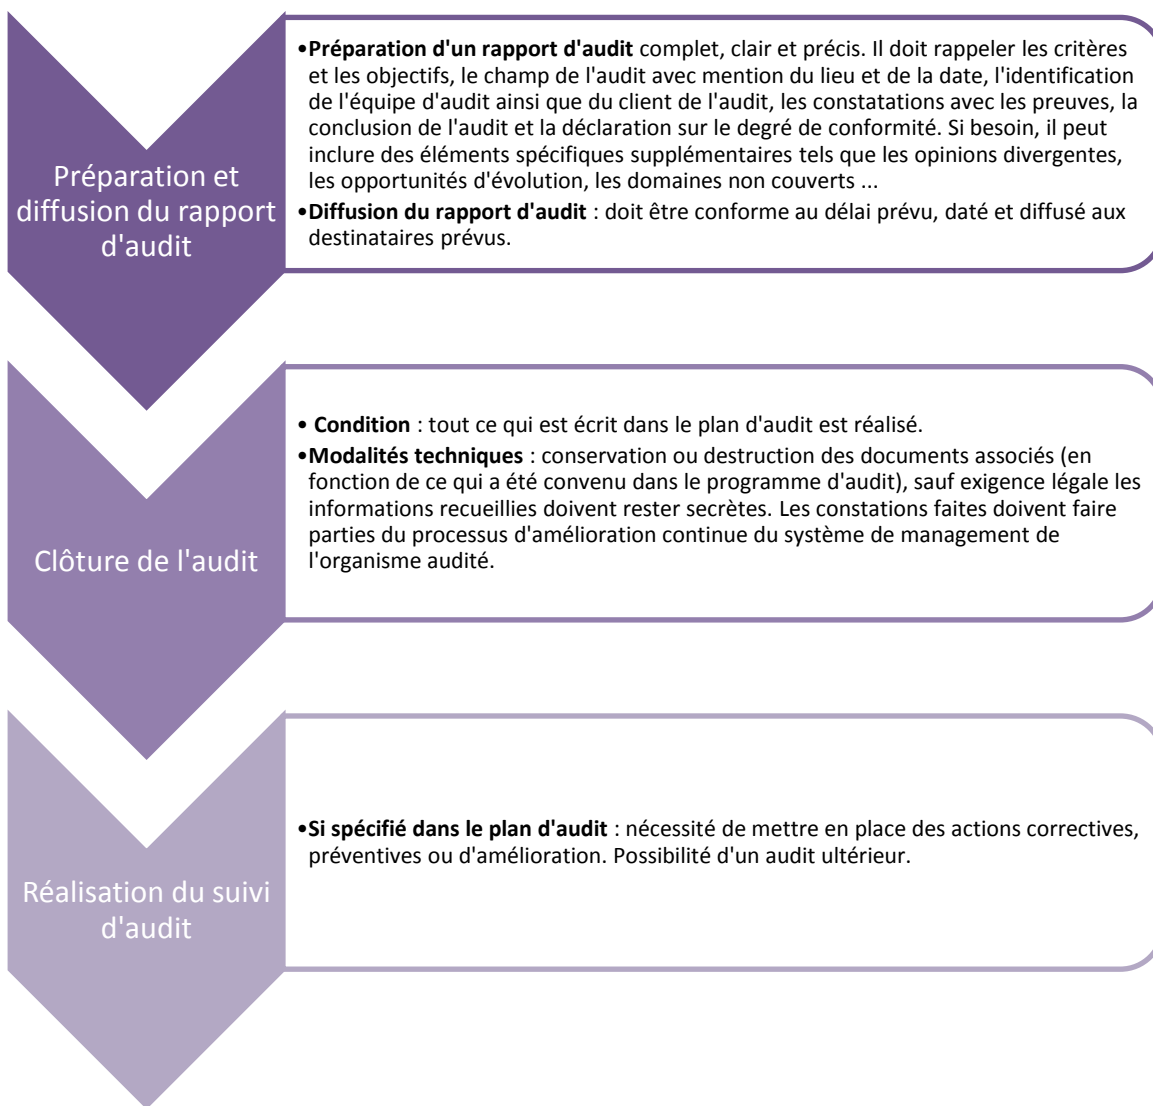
Préparation et diffusion du rapport d'audit

•**Préparation d'un rapport d'audit** complet, clair et précis. Il doit rappeler les critères et les objectifs, le champ de l'audit avec mention du lieu et de la date, l'identification de l'équipe d'audit ainsi que du client de l'audit, les constatations avec les preuves, la conclusion de l'audit et la déclaration sur le degré de conformité. Si besoin, il peut inclure des éléments spécifiques supplémentaires tels que les opinions divergentes, les opportunités d'évolution, les domaines non couverts ...

•**Diffusion du rapport d'audit** : doit être conforme au délai prévu, daté et diffusé aux destinataires prévus.

Clôture de l'audit

• **Condition** : tout ce qui est écrit dans le plan d'audit est réalisé.

•**Modalités techniques** : conservation ou destruction des documents associés (en fonction de ce qui a été convenu dans le programme d'audit), sauf exigence légale les informations recueillies doivent rester secrètes. Les constations faites doivent faire parties du processus d'amélioration continue du système de management de l'organisme audité.

Réalisation du suivi d'audit

•**Si spécifié dans le plan d'audit** : nécessité de mettre en place des actions correctives, préventives ou d'amélioration. Possibilité d'un audit ultérieur.